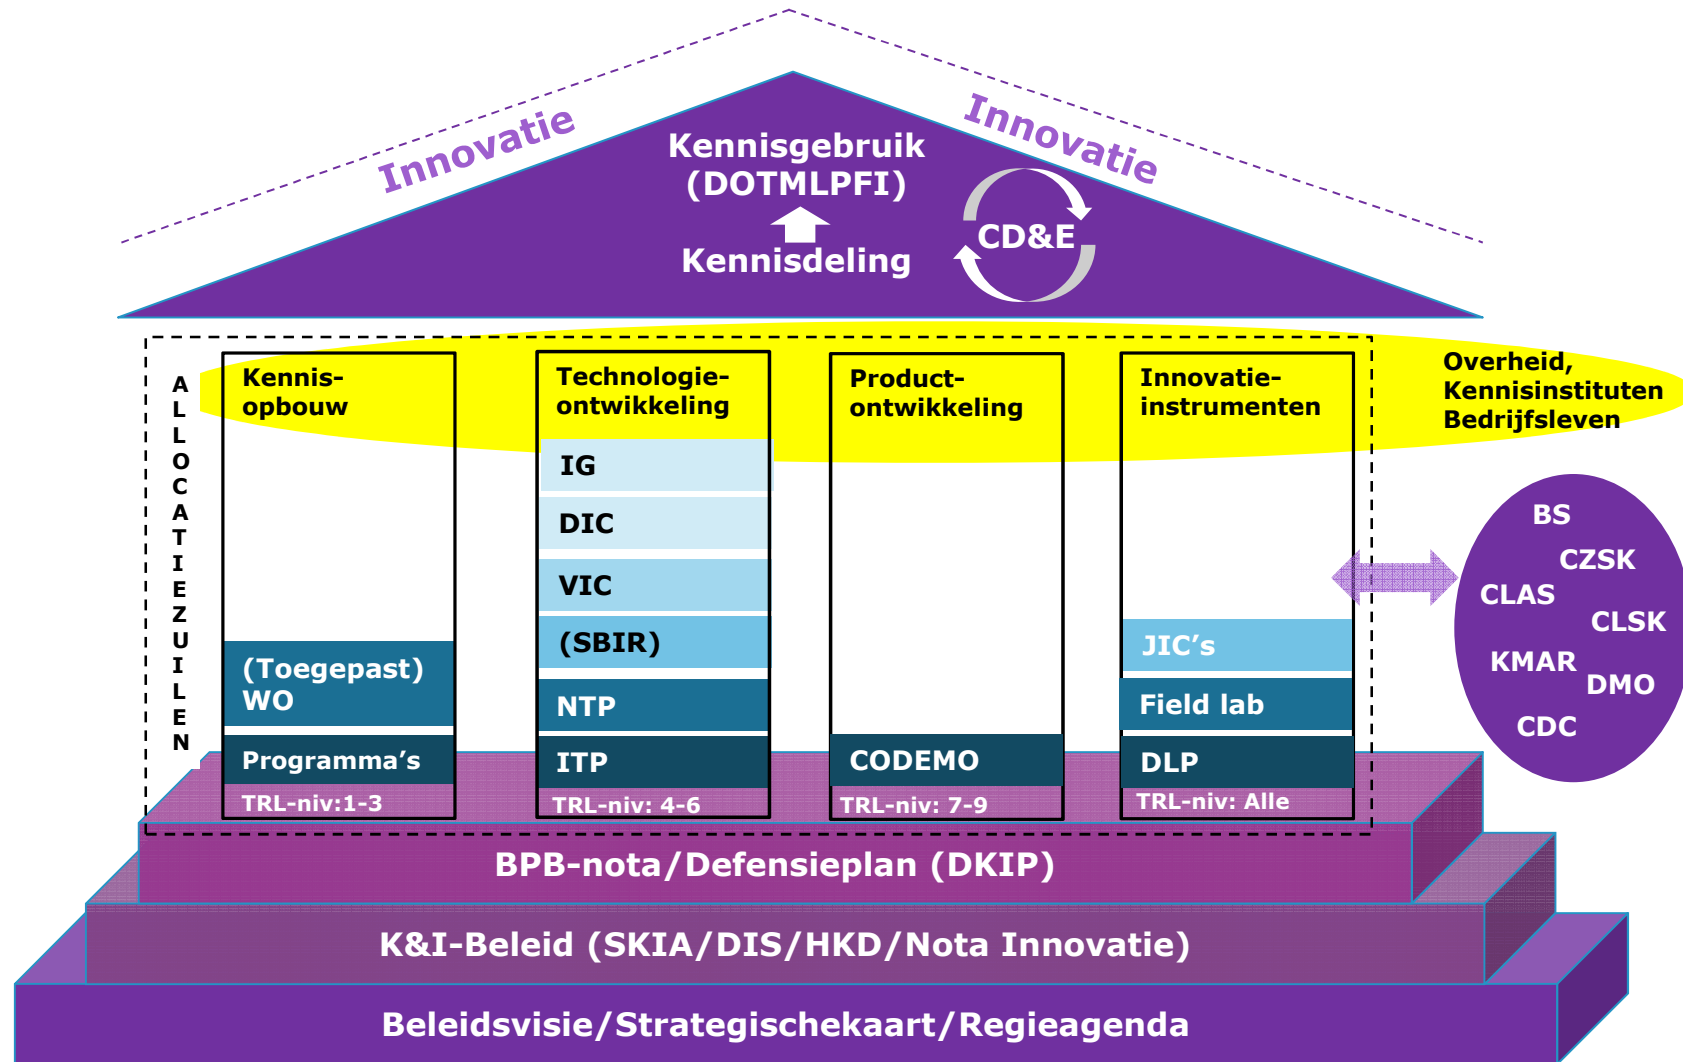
Innovatie
Innovatie
Kennisgebruik (DOTMLPFI)
Kennisdeling
CD&E

ALLOCATIEZUILEN

Kennis-opbouw
(Toegepast) WO
Programma's
TRL-niv:1-3

Technologie-ontwikkeling
IG
DIC
VIC
(SBIR)
NTP
ITP
TRL-niv: 4-6

Product-ontwikkeling
CODEMO
TRL-niv: 7-9

Innovatie-instrumenten
JIC's
Field lab
DLP
TRL-niv: Alle

Overheid, Kennisinstituten Bedrijfsleven

BS
CZSK
CLAS
CLSK
KMAR
DMO
CDC

BPB-nota/Defensieplan (DKIP)
K&I-Beleid (SKIA/DIS/HKD/Nota Innovatie)
Beleidsvisie/Strategischekaart/Regieagenda